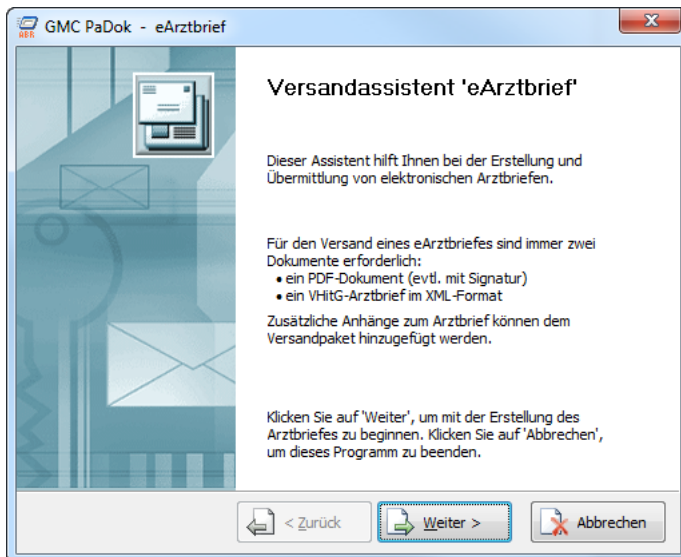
GMC PaDok - eArztbrief

Versandassistent 'eArztbrief'

Dieser Assistent hilft Ihnen bei der Erstellung und Übermittlung von elektronischen Arztbriefen.

Für den Versand eines eArztbriefes sind immer zwei Dokumente erforderlich:
• ein PDF-Dokument (evtl. mit Signatur)
• ein VHitG-Arztbrief im XML-Format

Zusätzliche Anhänge zum Arztbrief können dem Versandpaket hinzugefügt werden.

Klicken Sie auf 'Weiter', um mit der Erstellung des Arztbriefes zu beginnen. Klicken Sie auf 'Abbrechen', um dieses Programm zu beenden.

< Zurück

Weiter >

Abbrechen